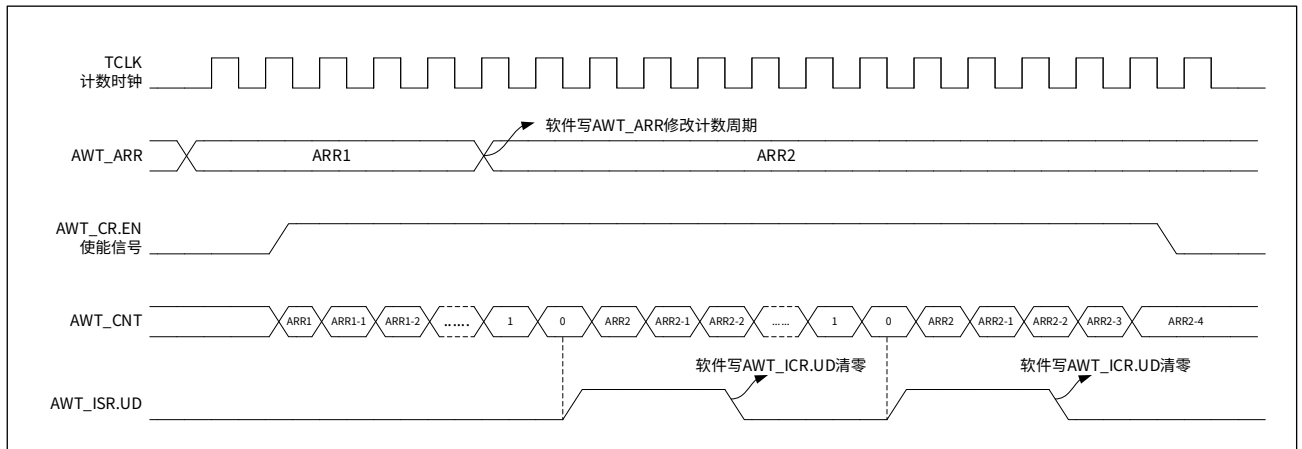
TCLK
计数时钟

软件写AWT_ARR修改计数周期

AWT_ARR
ARR1
ARR2

AWT_CR.EN
使能信号

AWT_CNT
ARR1
ARR1-1
ARR1-2
......
1
0
ARR2
ARR2-1
ARR2-2
......
1
0
ARR2
ARR2-1
ARR2-2
ARR2-3
ARR2-4

软件写AWT_ICR.UD清零
软件写AWT_ICR.UD清零

AWT_ISR.UD